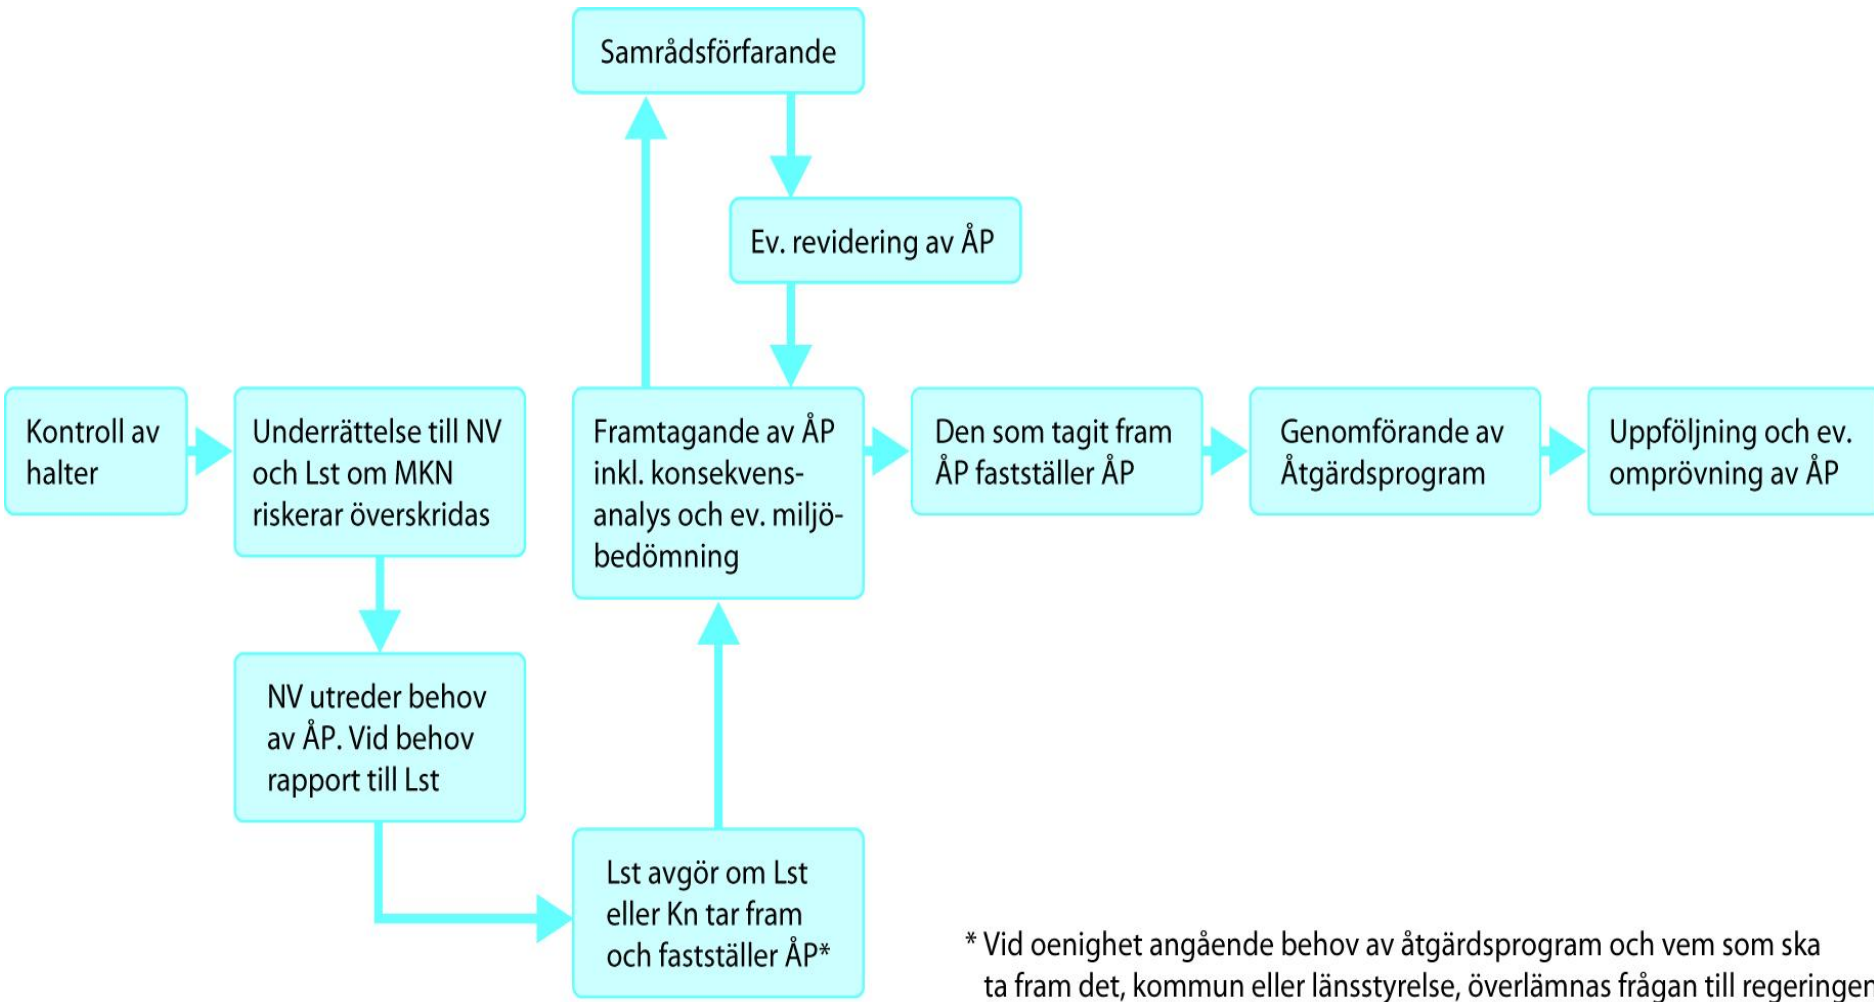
Samrådsförfarande

Ev. revidering av ÅP

Kontroll av halter

Underrättelse till NV och Lst om MKN riskerar överskridas

Framtagande av ÅP inkl. konsekvensanalys och ev. miljöbedömning

Den som tagit fram ÅP fastställer ÅP

Genomförande av Åtgärdsprogram

Uppföljning och ev. omprövning av ÅP

NV utreder behov av ÅP. Vid behov rapport till Lst

Lst avgör om Lst eller Kn tar fram och fastställer ÅP*

* Vid oenighet angående behov av åtgärdsprogram och vem som ska ta fram det, kommun eller länsstyrelse, överlämnas frågan till regeringen